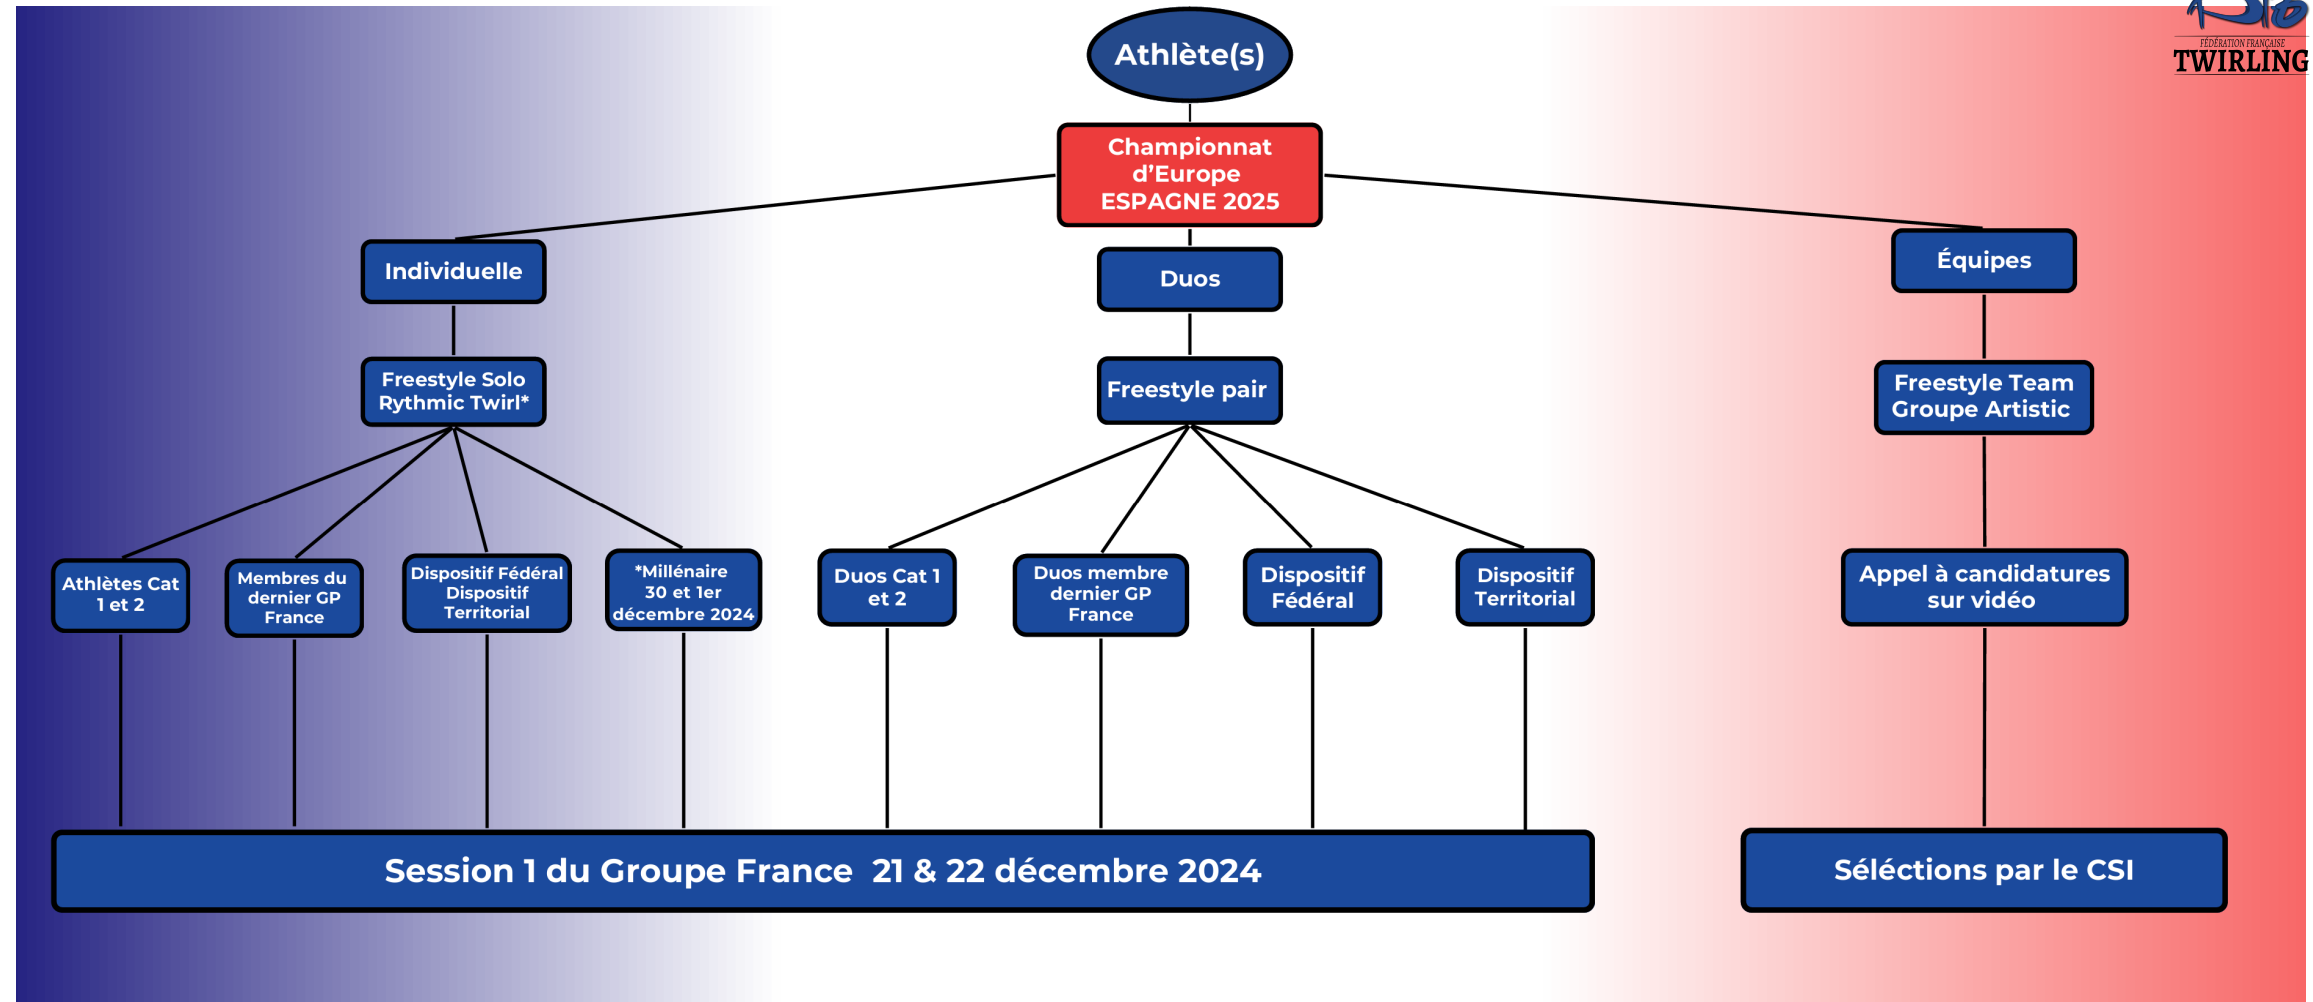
FÉDÉRATION FRANÇAISE
TWIRLING

Athlète(s)

Championnat d'Europe ESPAGNE 2025

Individuelle

Duos

Équipes

Freestyle Solo Rythmic Twirl*

Freestyle pair

Freestyle Team Groupe Artistic

Athlètes Cat 1 et 2

Membres du dernier GP France

Dispositif Fédéral Dispositif Territorial

*Millénaire 30 et 1er décembre 2024

Duos Cat 1 et 2

Duos membre dernier GP France

Dispositif Fédéral

Dispositif Territorial

Appel à candidatures sur vidéo

Session 1 du Groupe France 21 & 22 décembre 2024

Séléctions par le CSI